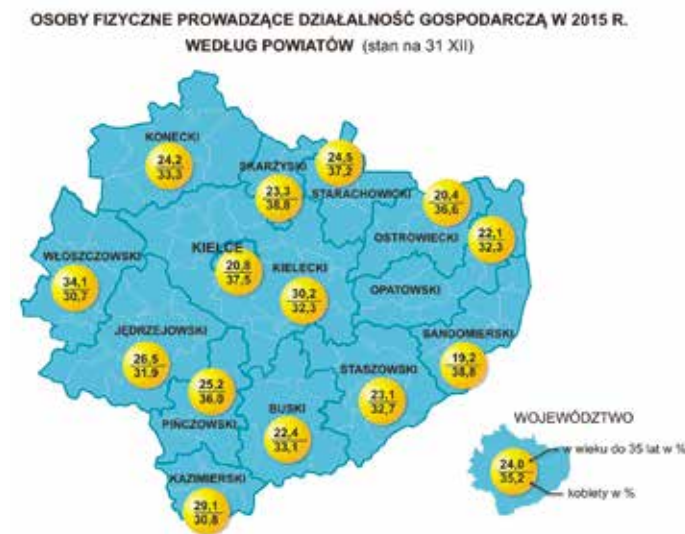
OSOBY FIZYCZNE PROWADZĄCE DZIAŁALNOŚĆ GOSPODARCZĄ W 2015 R.
WEDŁUG POWIATÓW (stan na 31 XII)

KONECKI
24,2
33,3

SKARŻYSKI
23,3
38,8

24,5
37,2

STARACHOWICKI

20,4
36,6

OSTROWIECKI
22,1
32,3

WŁOSZCZOWSKI
34,1
30,7

KIELCE
20,8
37,5

KIELECKI
30,2
32,3

OPATOWSKI

JĘDRZEJOWSKI
26,5
31,9

25,2
36,0

PIŃCZOWSKI

BUSKI
22,4
33,1

STASZOWSKI
23,1
32,7

SANDOMIERSKI
19,2
38,8

KAZIMIERSKI
29,1
30,8

WOJEWÓDZTWO
24,0
35,2
w wieku do 35 lat w %
kobiety w %